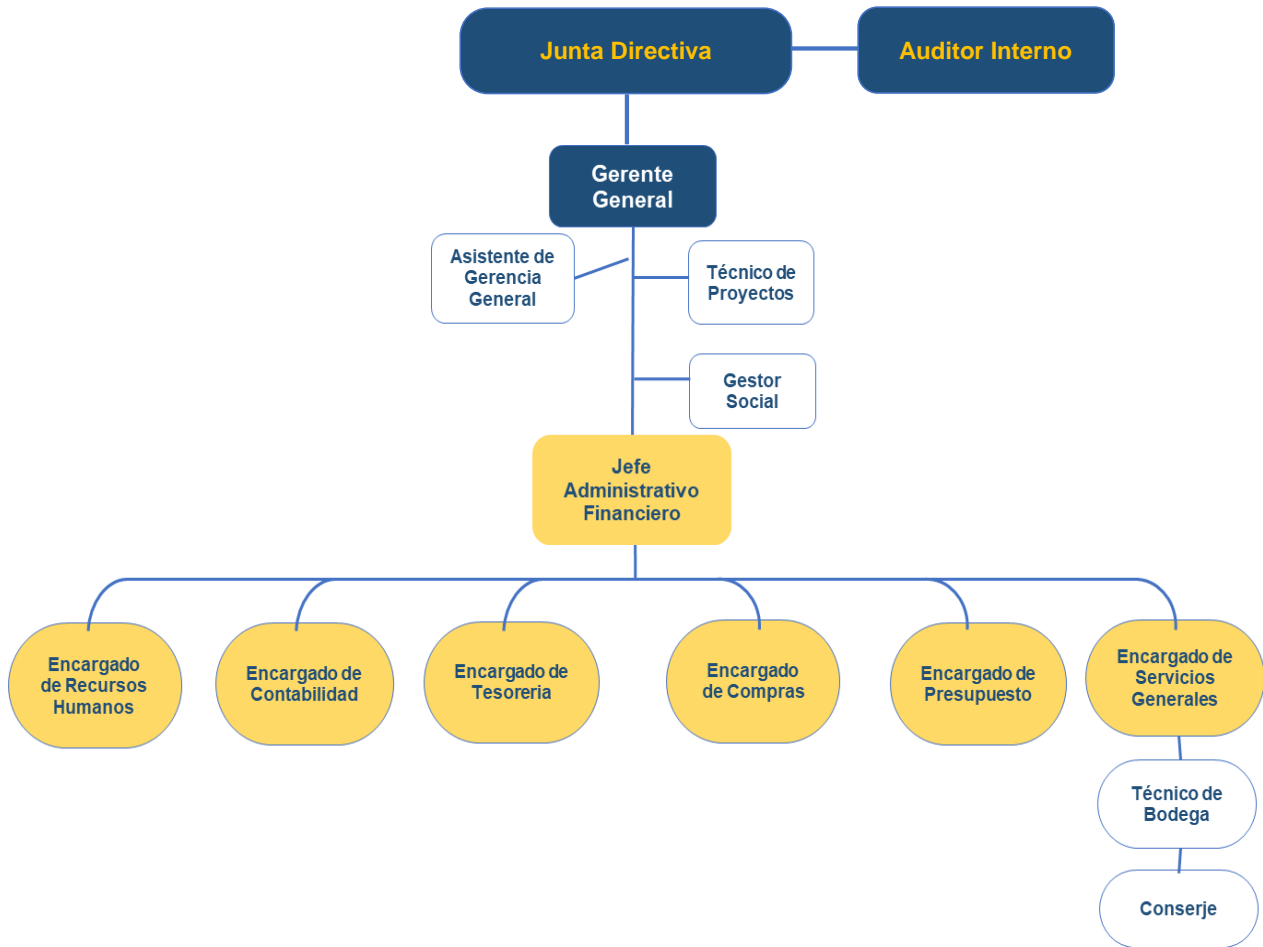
Junta Directiva

Auditor Interno

Gerente General

Asistente de Gerencia General

Técnico de Proyectos

Gestor Social

Jefe Administrativo Financiero

Encargado de Recursos Humanos

Encargado de Contabilidad

Encargado de Tesoreria

Encargado de Compras

Encargado de Presupuesto

Encargado de Servicios Generales

Técnico de Bodega

Conserje